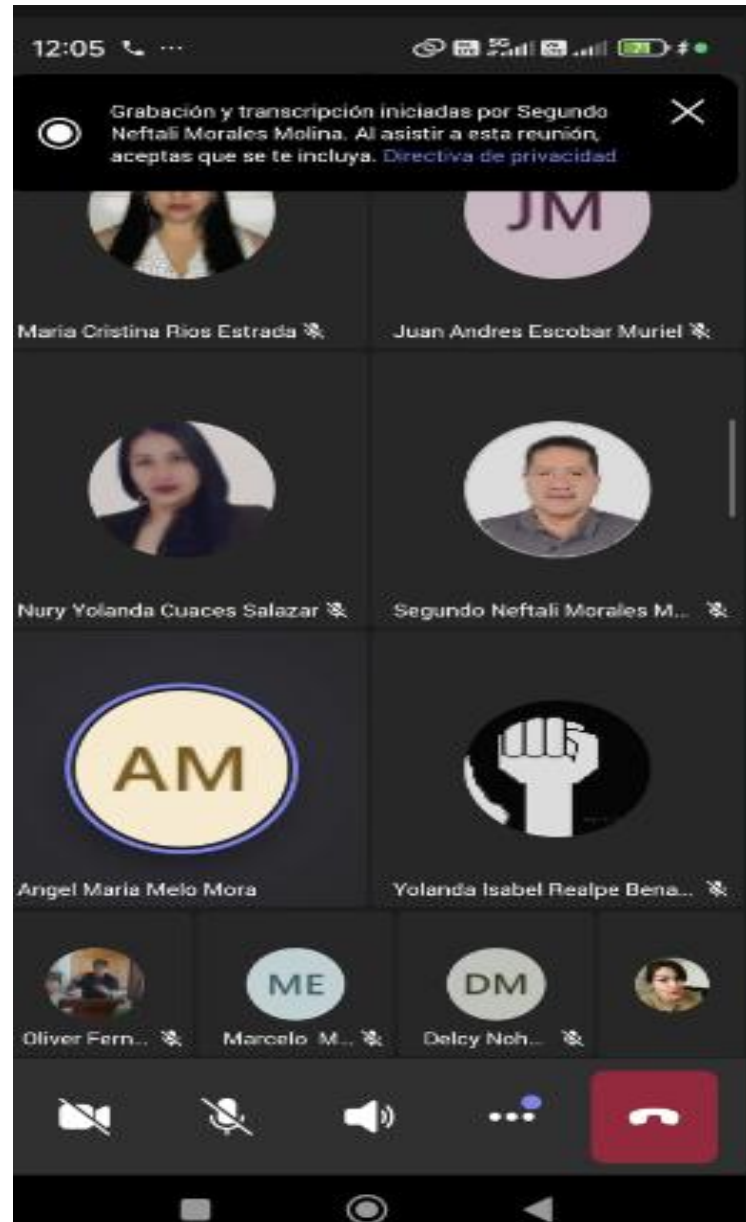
12:05 ···

Grabación y transcripción iniciadas por Segundo Neftali Morales Molina. Al asistir a esta reunión, aceptas que se te incluya. Directiva de privacidad

JM

Maria Cristina Rios Estrada

Juan Andres Escobar Muriel

Nury Yolanda Cuaces Salazar

Segundo Neftali Morales M...

AM

Angel Maria Melo Mora

Yolanda Isabel Realpe Bena...

ME

DM

Oliver Fern...

Marcelo M...

Delcy Noh...